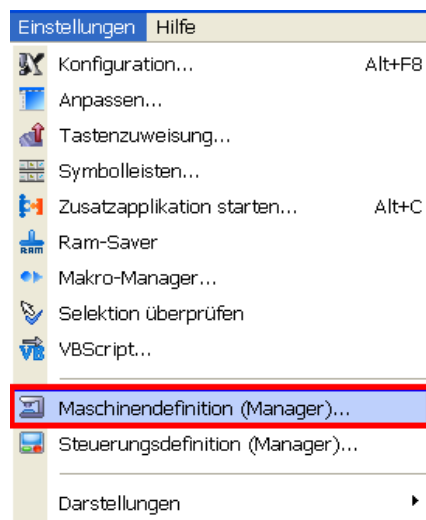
Einstellungen Hilfe

Konfiguration... Alt+F8
Anpassen...
Tastenzuweisung...
Symbolleisten...
Zusatzapplikation starten... Alt+C
Ram-Saver
Makro-Manager...
Selektion überprüfen
VBScript...

Maschinendefinition (Manager)...
Steuerungsdefinition (Manager)...

Darstellungen